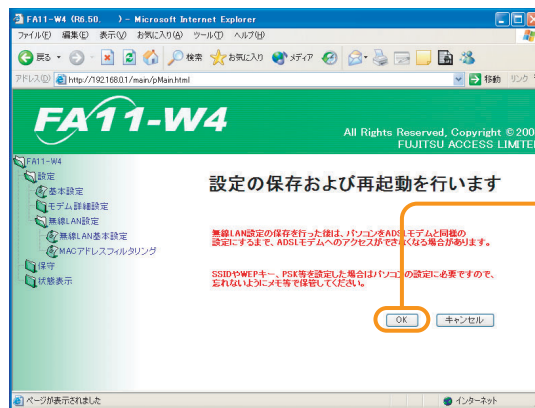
FA11-W4 (R6.50. ) - Microsoft Internet Explorer

ファイル(F) 編集(E) 表示(V) お気に入り(A) ツール(T) ヘルプ(H)

戻る 検索 お気に入り メディア

アドレス(D) http://192.168.0.1/main/pMain.html 移動 リンク

FA11-W4

All Rights Reserved, Copyright © 200 FUJITSU ACCESS LIMITE

FA11-W4
設定
基本設定
モデム詳細設定
無線LAN設定
無線LAN基本設定
MACアドレスフィルタリング
保守
状態表示

設定の保存および再起動を行います

無線LAN設定の保存を行った後は、パソコンをADSLモデムと同様の設定にするまで、ADSLモデムへのアクセスができなくなる場合があります。

SSIDやWEPキー、PSK等を設定した場合はパソコンの設定に必要ですので、忘れないようにメモ等で保管してください。

OK キャンセル

ページが表示されました インターネット